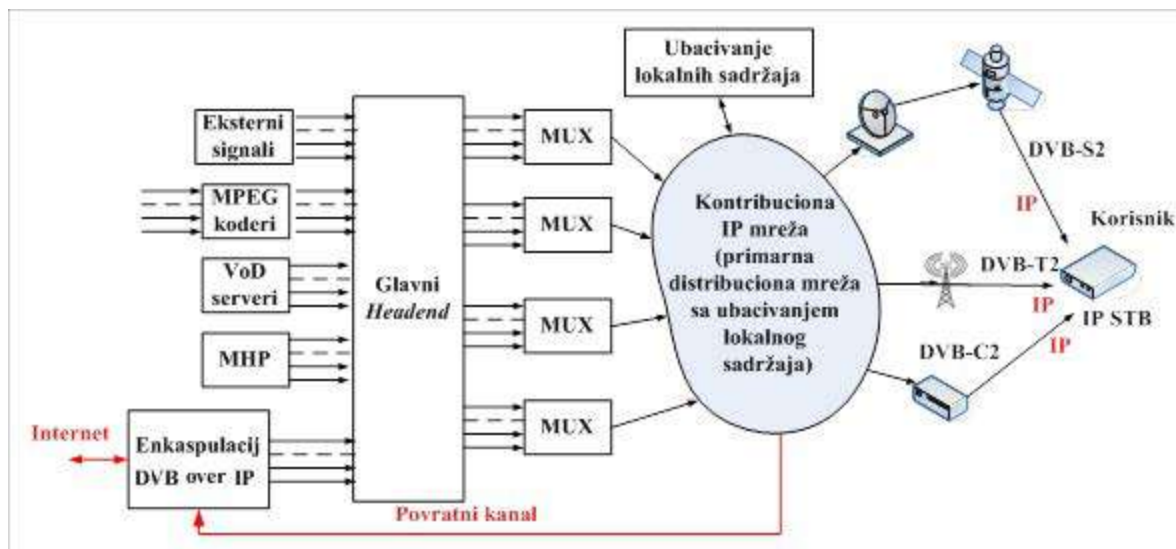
Ubacivanje lokalnih sadržaja

Eksterni signali

MPEG koderi

VoD serveri

MHP

Internet

Enkaspulacij DVB over IP

Glavni *Headend*

MUX

MUX

MUX

MUX

Kontribuciona IP mreža (primarna distribuciona mreža sa ubacivanjem lokalnog sadržaja)

DVB-S2

IP

Korisnik

DVB-T2

IP

IP STB

DVB-C2

IP

Povratni kanal